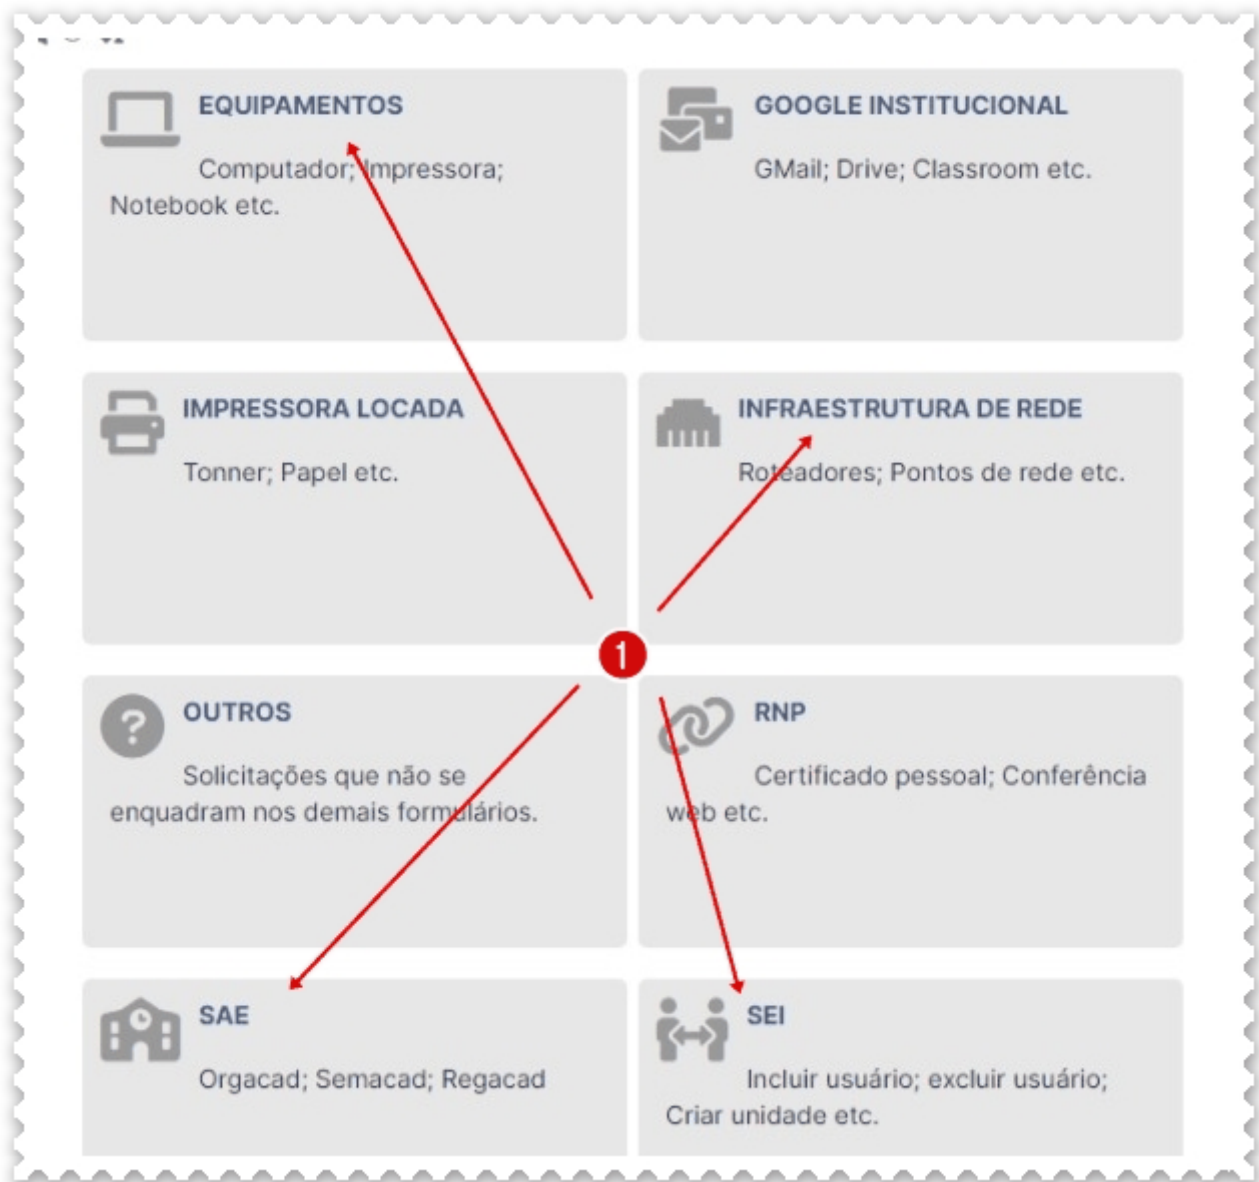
EQUIPAMENTOS

Computador; Impressora; Notebook etc.

GOOGLE INSTITUCIONAL

GMail; Drive; Classroom etc.

IMPRESSORA LOCADA

Tonner; Papel etc.

INFRAESTRUTURA DE REDE

Roteadores; Pontos de rede etc.

1

OUTROS

Solicitações que não se enquadram nos demais formulários.

RNP

Certificado pessoal; Conferência web etc.

SAE

Orgacad; Semacad; Regacad

SEI

Incluir usuário; excluir usuário; Criar unidade etc.